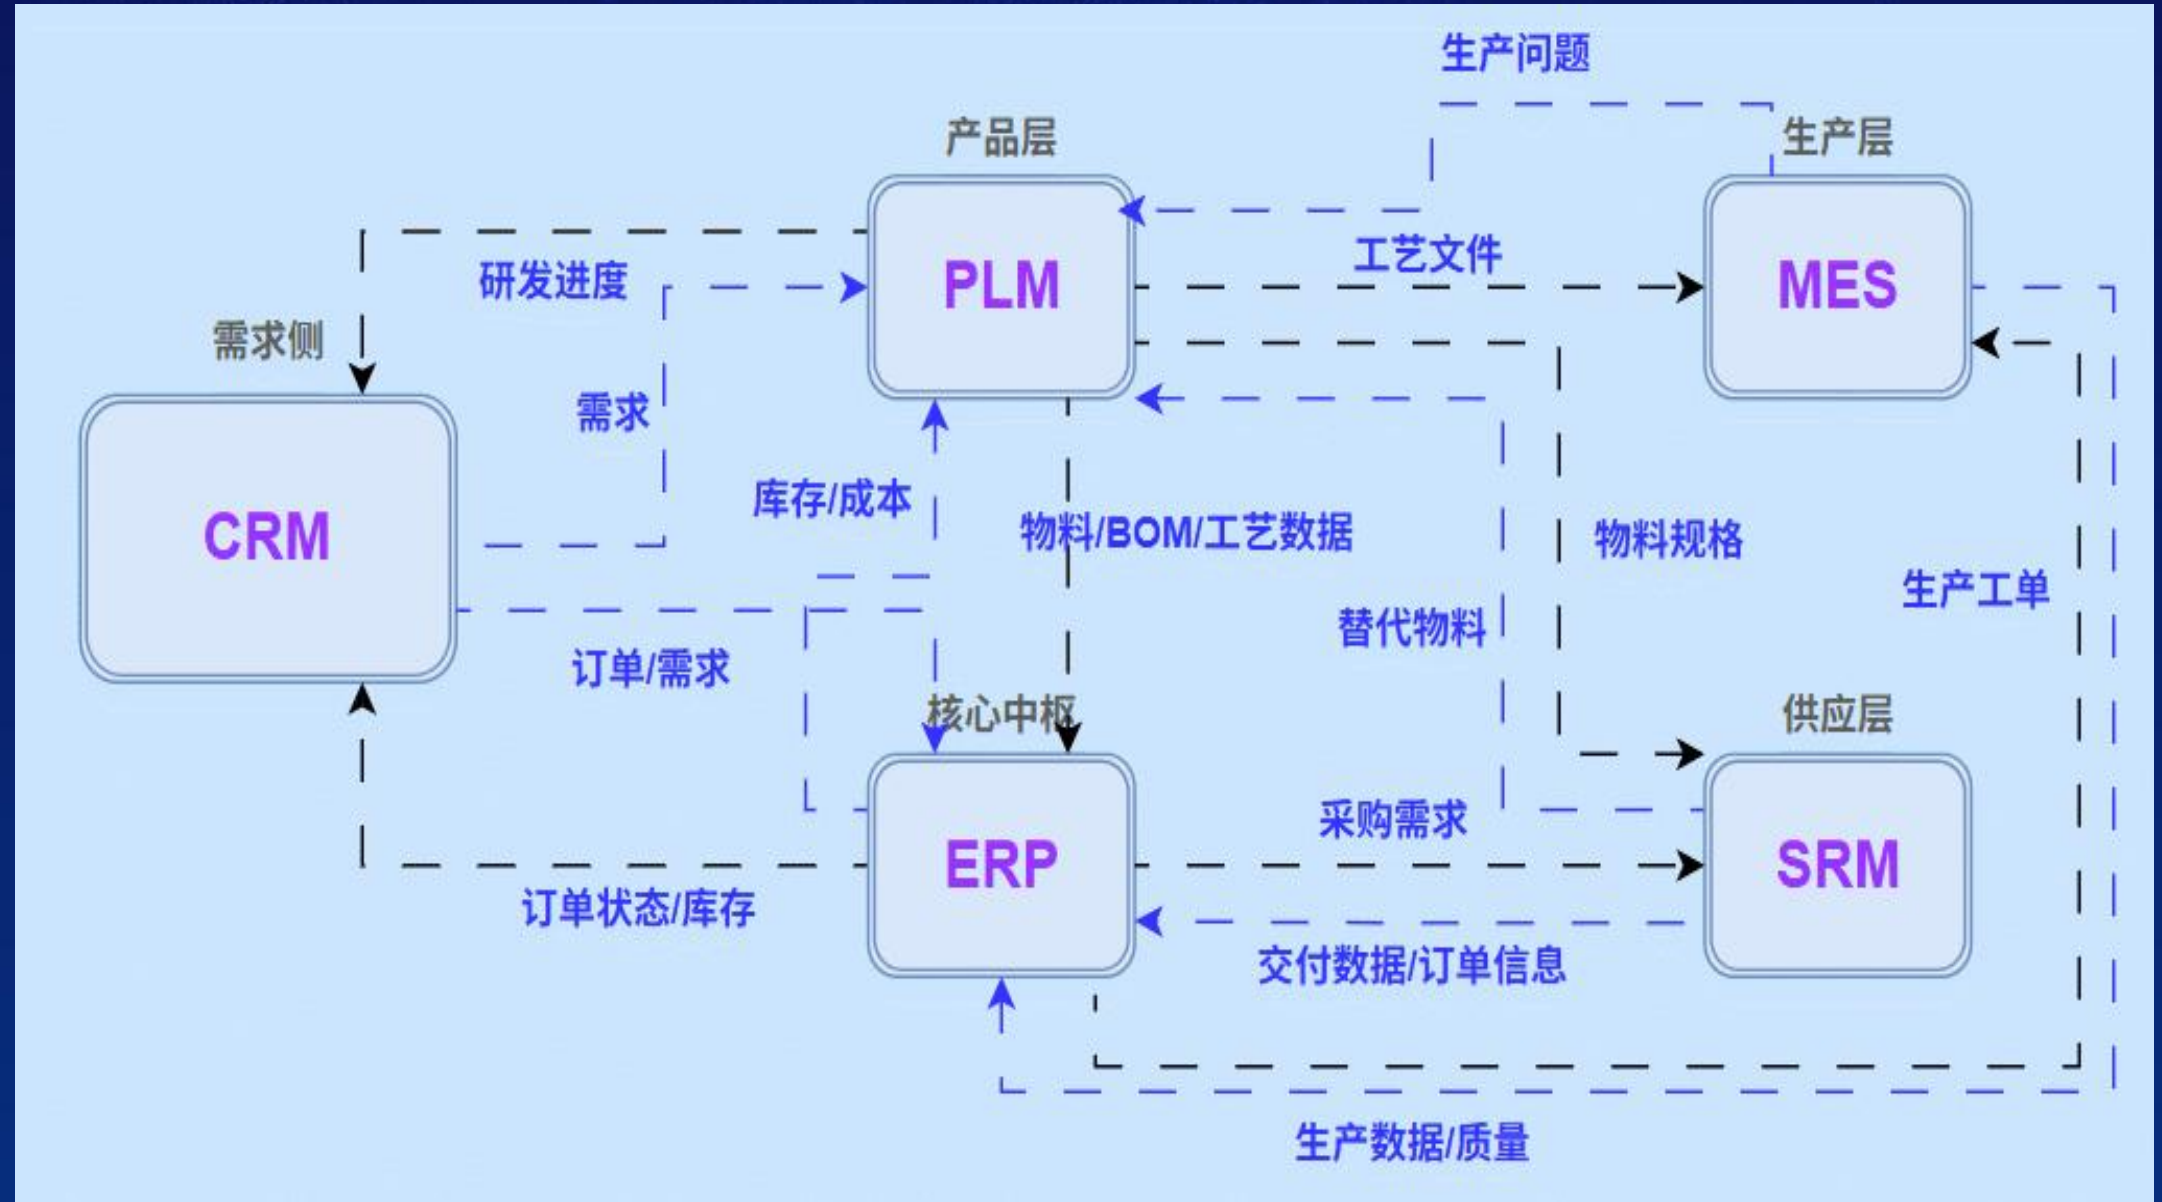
生产问题

产品层

生产层

研发进度

PLM

工艺文件

MES

需求侧

需求

库存/成本

物料/BOM/工艺数据

物料规格

CRM

生产工单

替代物料

订单/需求

核心中枢

供应层

采购需求

ERP

SRM

订单状态/库存

交付数据/订单信息

生产数据/质量